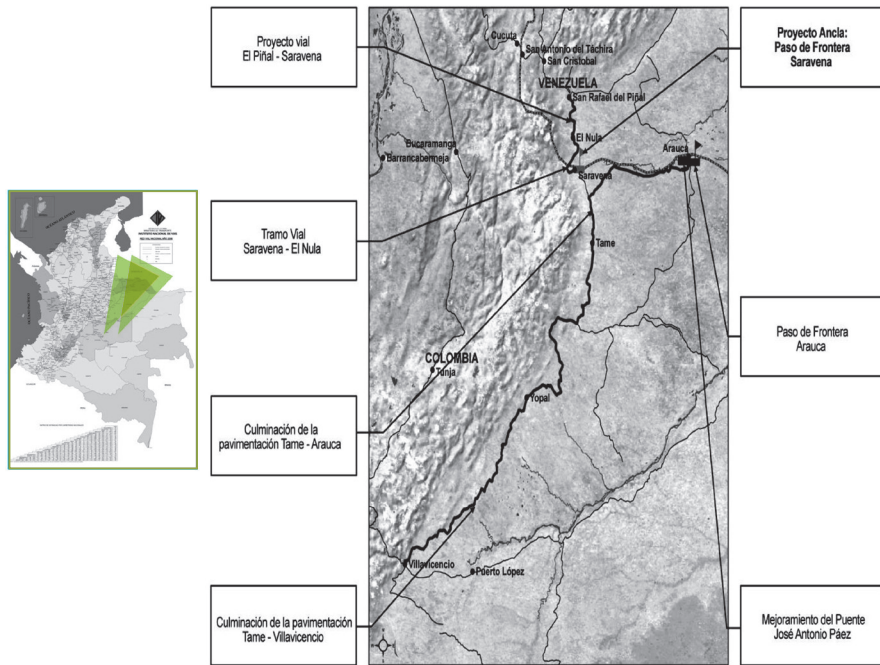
Proyecto vial
El Piñal - Saravena

Tramo Vial
Saravena - El Nula

Culminación de la
pavimentación Tame - Arauca

Culminación de la pavimentación
Tame - Villavicencio

Cucuta
San Antonio del Táchira
San Cristobal
VENEZUELA
San Rafael del Piñal
El Nula
Bucaramanga
Barrancabermeja
Arauca
Saravena
Tame
COLOMBIA
Tunja
Yopal
Villavicencio
Puerto López

Proyecto Ancla:
Paso de Frontera
Saravena

Paso de Frontera
Arauca

Mejoramiento del Puente
José Antonio Páez